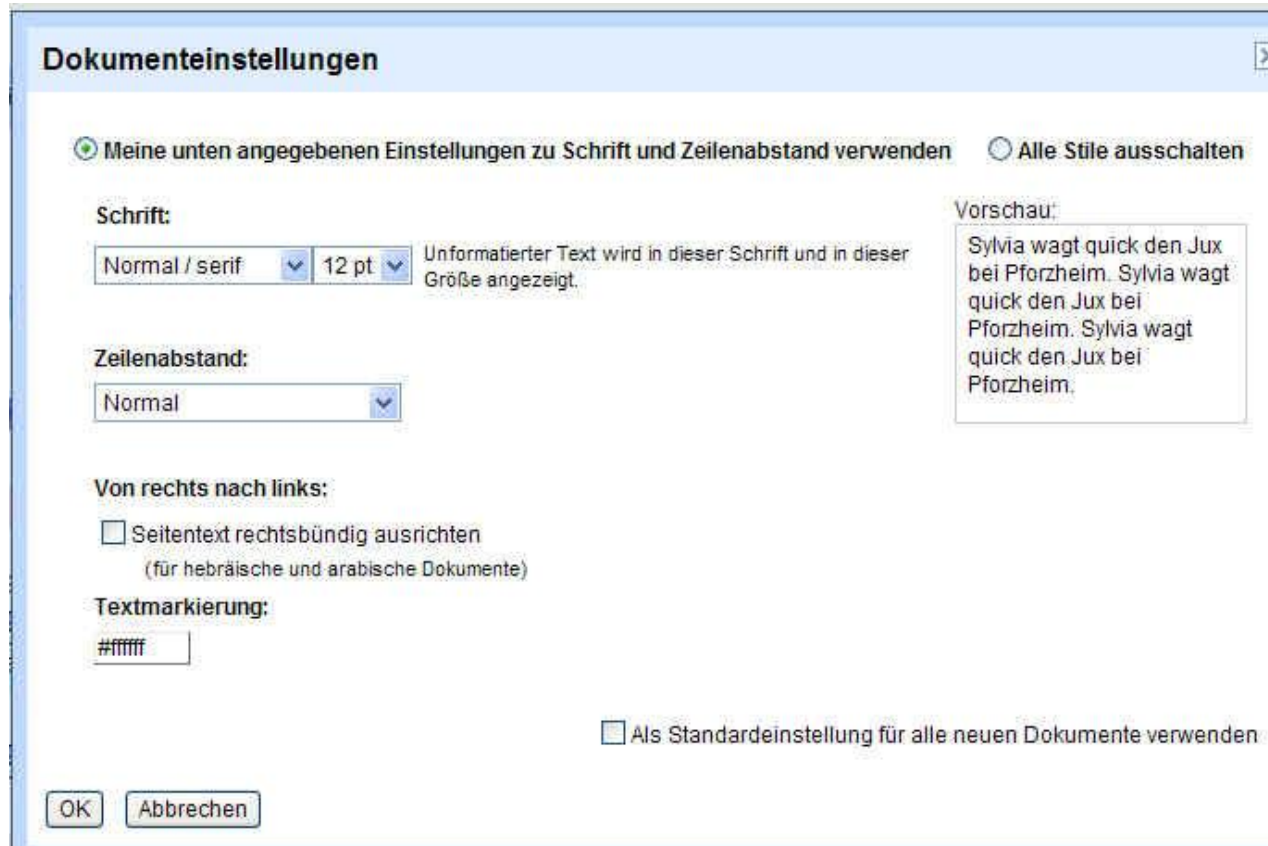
Dokumenteinstellungen

Meine unten angegebenen Einstellungen zu Schrift und Zeilenabstand verwenden

Alle Stile ausschalten

Schrift:

Normal / serif

12 pt

Unformatierter Text wird in dieser Schrift und in dieser Größe angezeigt.

Vorschau:

Sylvia wagt quick den Jux bei Pforzheim. Sylvia wagt quick den Jux bei Pforzheim. Sylvia wagt quick den Jux bei Pforzheim.

Zeilenabstand:

Normal

Von rechts nach links:

Seitentext rechtsbündig ausrichten

(für hebräische und arabische Dokumente)

Textmarkierung:

#ffffff

Als Standardeinstellung für alle neuen Dokumente verwenden

OK

Abbrechen